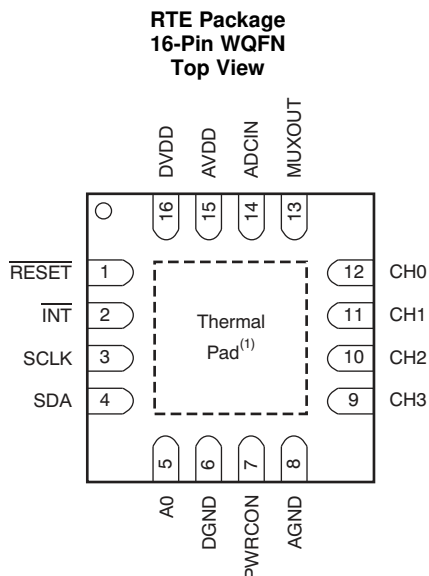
RTE Package
16-Pin WQFN
Top View

DVDD AVDD ADCIN MUXOUT

16 15 14 13

$\overline{RESET}$ 1
$\overline{INT}$ 2
SCLK 3
SDA 4

Thermal Pad$^{(1)}$

12 CH0
11 CH1
10 CH2
9 CH3

5 6 7 8

A0 DGND PWRCON AGND